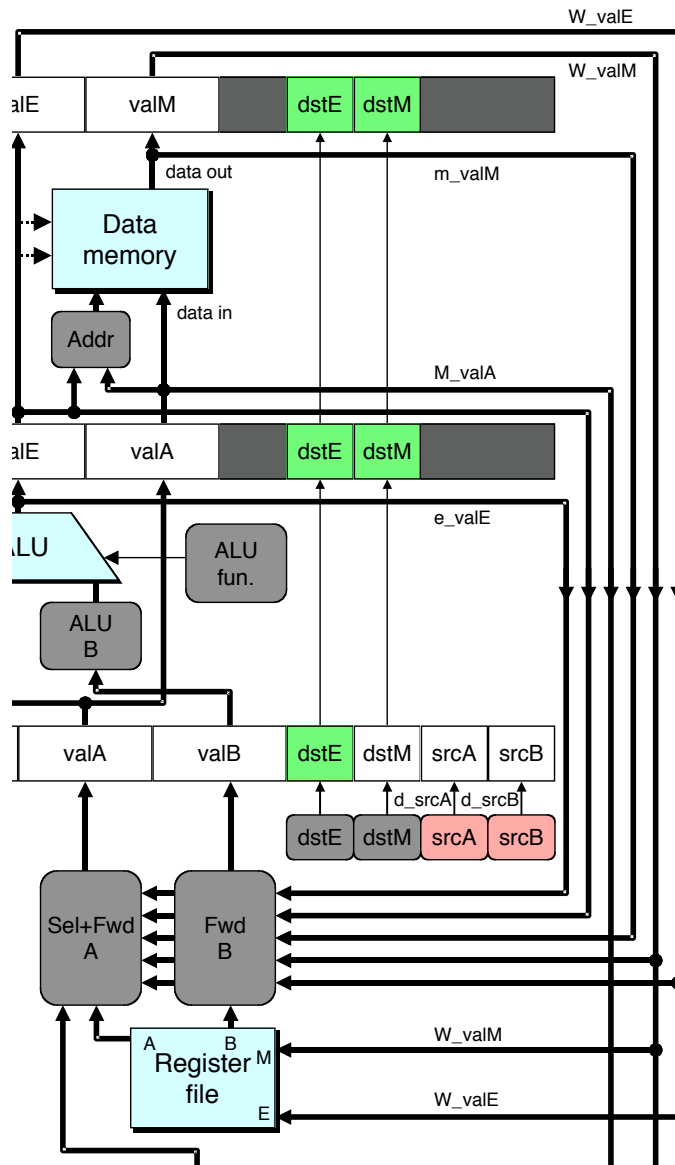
W_valE
W_valM
alE
valM
dstE
dstM
data out
m_valM
Data memory
data in
Addr
M_valA
alE
valA
dstE
dstM
e_valE
ALU
ALU fun.
ALU B
valA
valB
dstE
dstM
srcA
srcB
d_srcA
d_srcB
dstE
dstM
srcA
srcB
Sel+Fwd A
Fwd B
A
B
M
Register file
E
W_valM
W_valE